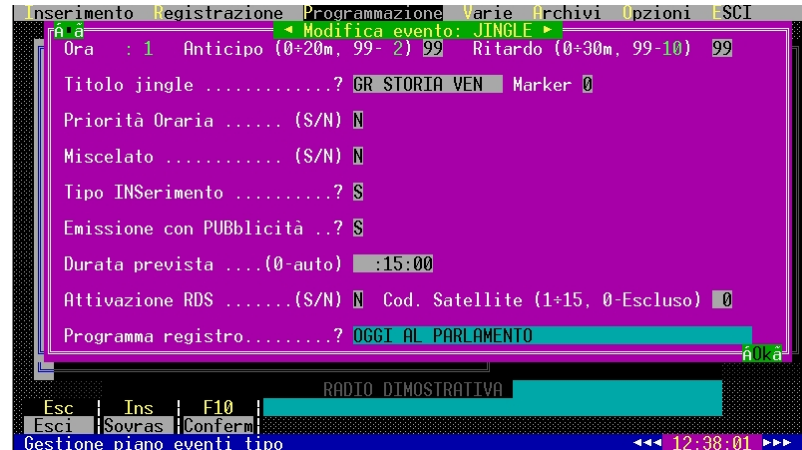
Inserimento Registrazione Programmazione Varie Archivi Opzioni ESCI

Á â ◂ Modifica evento: JINGLE ▸

Ora : 1 Anticipo (0÷20m, 99- 2) 99 Ritardo (0÷30m, 99-10) 99

Titolo jingle ............? GR STORIA VEN Marker 0

Priorità Oraria ...... (S/N) N

Miscelato ........... (S/N) N

Tipo INSerimento ..........? S

Emissione con PUBblicità ..? S

Durata prevista ....(0-auto) :15:00

Attivazione RDS .......(S/N) N Cod. Satellite (1÷15, 0-Escluso) 0

Programma registro.........? OGGI AL PARLAMENTO

ÂOkâ

RADIO DIMOSTRATIVA

| Esc | Ins | F10 |
|---|---|---|
| Esci | Sovras | Conferm |

Gestione piano eventi tipo

◂◂◂ 12:38:01 ▸▸▸